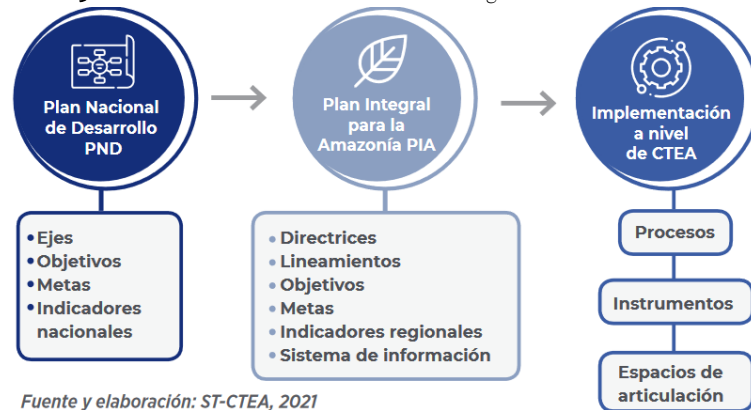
Plan Nacional de Desarrollo PND

Plan Integral para la Amazonía PIA

Implementación a nivel de CTEA

• Ejes
• Objetivos
• Metas
• Indicadores nacionales

• Directrices
• Lineamientos
• Objetivos
• Metas
• Indicadores regionales
• Sistema de información

Procesos

Instrumentos

Espacios de articulación

Fuente y elaboración: ST-CTEA, 2021